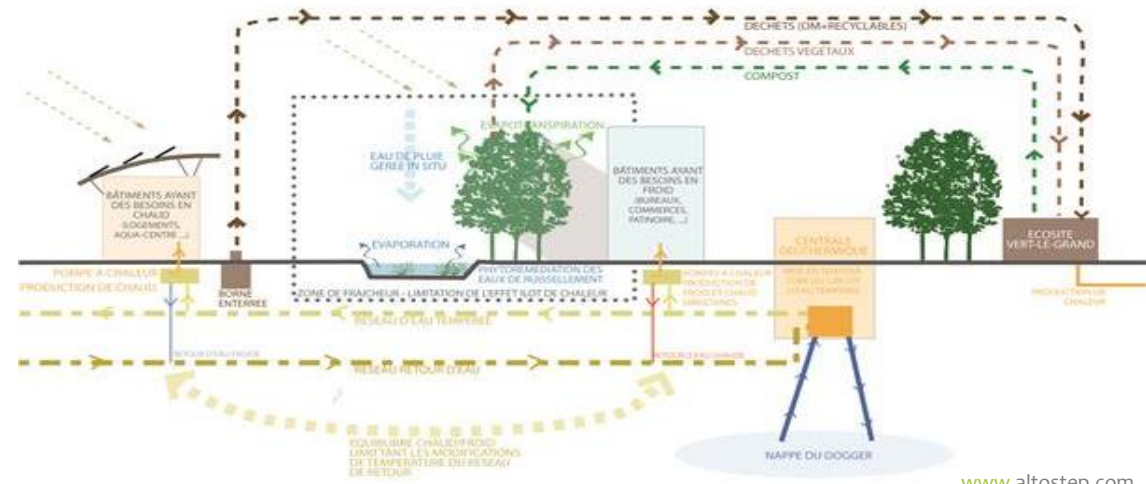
DÉCHETS (DM+RECYCLABLES)

DÉCHETS VÉGÉTAUX

COMPOST

ÉVAPOTRANSPIRATION

EAU DE PLUIE GÉRÉE IN SITU

BÂTIMENTS AYANT DES BESOINS EN CHAUD (LOGEMENTS, AQUA-CENTRE ...)

BÂTIMENTS AYANT DES BESOINS EN FROID (BUREAUX, COMMERCES, PATINOIRE, ...)

ÉVAPORATION

PHYTORÉMÉDIATION DES EAUX DE RUISSELLEMENT

ZONE DE FRAÎCHEUR - LIMITATION DE L'EFFET ILOT DE CHALEUR

POMPE À CHALEUR

PRODUCTION DE CHAUD

BORNE ENTERRÉE

POMPES À CHALEUR PRODUCTION DE FROID ET CHAUD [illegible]

CENTRALE GÉOTHERMIQUE

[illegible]

ECOSITE VERT-LE-GRAND

PRODUCTION DE CHALEUR

RÉSEAU D'EAU TEMPÉRÉE

RETOUR D'EAU FROIDE

RETOUR D'EAU CHAUDE

RÉSEAU RETOUR D'EAU

ÉQUILIBRE CHAUD/FROID LIMITANT LES MODIFICATIONS DE TEMPÉRATURE DU RÉSEAU DE RETOUR

NAPPE DU DOGGER

www.altostep.com